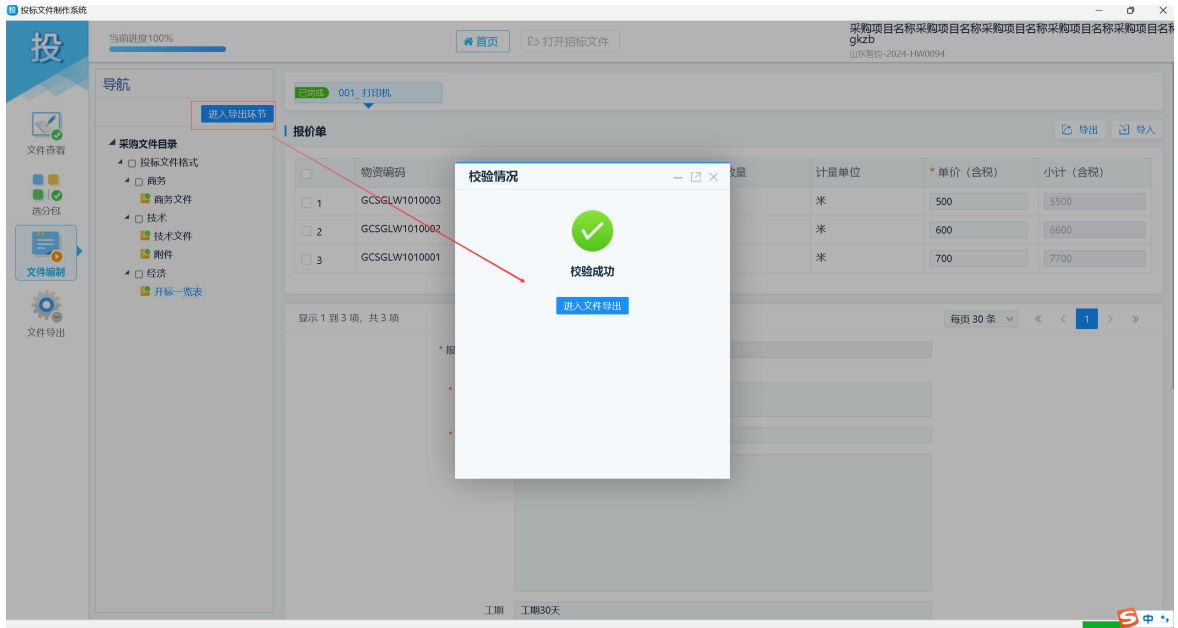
投 投标文件制作系统

投

当前进度100%

首页

打开招标文件

采购项目名称采购项目名称采购项目名称采购项目名称采购项目名
gkzb
山东智协-2024-HW0094

文件查看

选分包

文件编制

文件导出

导航

进入导出环节

采购文件目录
投标文件格式
商务
商务文件
技术
技术文件
附件
经济
开标一览表

已完成 001_打印机

报价单

导出

导入

| | 物资编码 | 数量 | 计量单位 | * 单价（含税） | 小计（含税） |
|---|---|---|---|---|---|
| 1 | GCSGLW1010003 | | 米 | 500 | 5500 |
| 2 | GCSGLW1010002 | | 米 | 600 | 6600 |
| 3 | GCSGLW1010001 | | 米 | 700 | 7700 |

显示 1 到 3 项，共 3 项

每页 30 条

1

* 报

工期 工期30天

校验情况

校验成功

进入文件导出

中